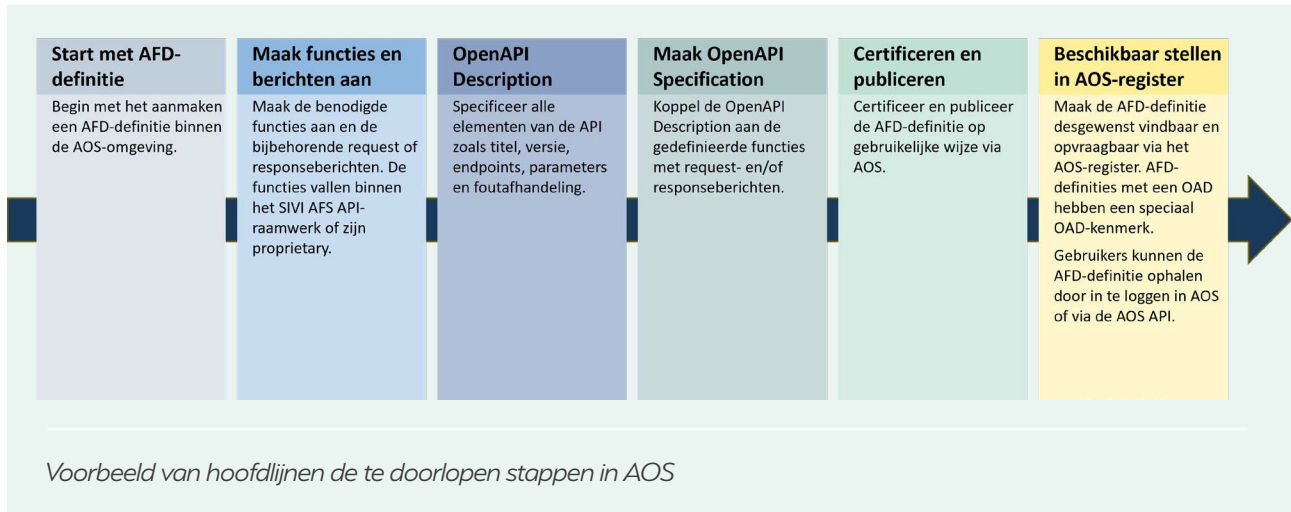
Start met AFD-definitie

Begin met het aanmaken een AFD-definitie binnen de AOS-omgeving.

Maak functies en berichten aan

Maak de benodigde functies aan en de bijbehorende request of responseberichten. De functies vallen binnen het SIVI AFS API-raamwerk of zijn proprietary.

OpenAPI Description

Specificeer alle elementen van de API zoals titel, versie, endpoints, parameters en foutafhandeling.

Maak OpenAPI Specification

Koppel de OpenAPI Description aan de gedefinieerde functies met request- en/of responseberichten.

Certificeren en publiceren

Certificeer en publiceer de AFD-definitie op gebruikelijke wijze via AOS.

Beschikbaar stellen in AOS-register

Maak de AFD-definitie desgewenst vindbaar en opvraagbaar via het AOS-register. AFD-definities met een OAD hebben een speciaal OAD-kenmerk.

Gebruikers kunnen de AFD-definitie ophalen door in te loggen in AOS of via de AOS API.

Voorbeeld van hoofdlijnen de te doorlopen stappen in AOS